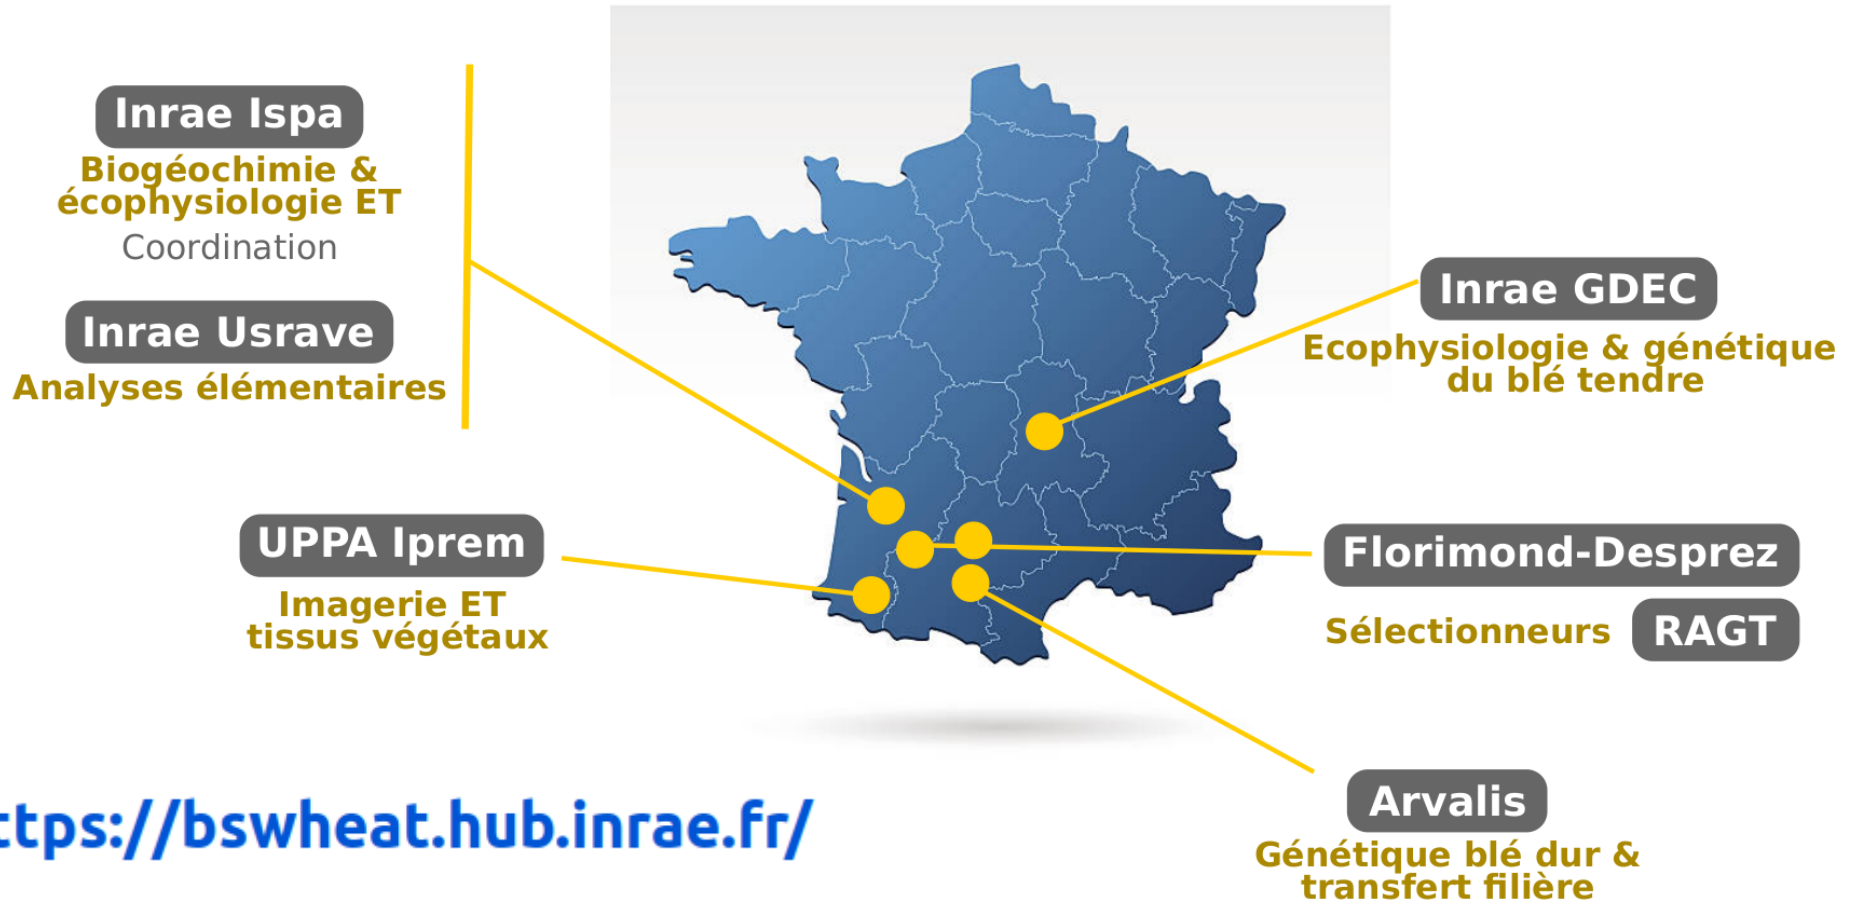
Inrae Ispa
Biogéochimie & écophysiologie ET
Coordination

Inrae Usrave
Analyses élémentaires

UPPA Iprem
Imagerie ET tissus végétaux

Inrae GDEC
Ecophysiologie & génétique du blé tendre

Florimond-Desprez

Sélectionneurs RAGT

Arvalis
Génétique blé dur & transfert filière

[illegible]tps://bswheat.hub.inrae.fr/